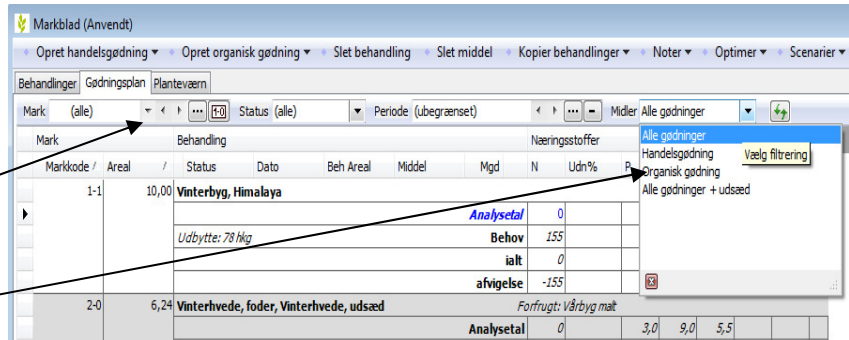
Markblad (Anvendt)

Opret handelsgødning ▾ Opret organisk gødning ▾ Slet behandling Slet middel Kopier behandlinger ▾ Noter ▾ Optimer ▾ Scenarier ▾

Behandlinger Gødningsplan Planteværn

Mark (alle) Status (alle) Periode (ubegrænset) Midler Alle gødninger

| Mark | | Behandling | | | | | Næringsstoffer | | |
|---|---|---|---|---|---|---|---|---|---|
| Markkode | Areal | Status | Dato | Beh Areal | Middel | Mgd | N | Udn% | P |
| 1-1 | 10,00 | Vinterbyg, Himalaya | | | | | | | |
| | | | | | | Analysetal | 0 | | |
| | | Udbytte: 78 hkg | | | | Behov | 155 | | |
| | | | | | | ialt | 0 | | |
| | | | | | | afvigelse | -155 | | |
| 2-0 | 6,24 | Vinterhvede, foder, Vinterhvede, udsæd | | | | Forfrugt: Vårbyg malt | | | |
| | | | | | | Analysetal | 0 | | 3,0 9,0 5,5 |

Alle gødninger
Handelsgødning
Organisk gødning
Alle gødninger + udsæd

Vælg filtrering